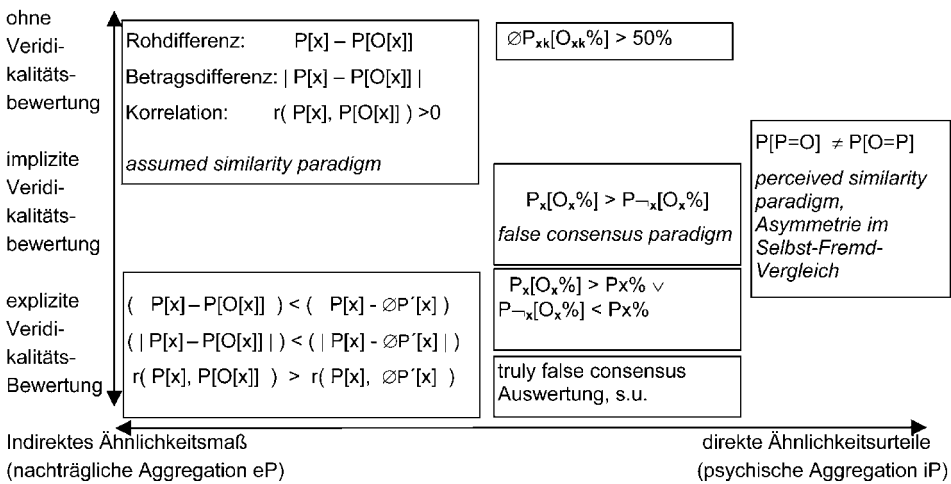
ohne Veridikalitätsbewertung

implizite Veridikalitätsbewertung

explizite Veridikalitäts-Bewertung

Rohdifferenz: $P[x] - P[O[x]]$

Betragsdifferenz: $| P[x] - P[O[x]] |$

Korrelation: $r( P[x], P[O[x]] ) > 0$

*assumed similarity paradigm*

$\varnothing P_{xk}[O_{xk}\%] > 50\%$

$P_x[O_x\%] > P_{\neg x}[O_x\%]$

*false consensus paradigm*

$P[P=O] \neq P[O=P]$

*perceived similarity paradigm, Asymmetrie im Selbst-Fremd-Vergleich*

$( P[x] - P[O[x]] ) < ( P[x] - \varnothing P'[x] )$

$( | P[x] - P[O[x]] | ) < ( | P[x] - \varnothing P'[x] | )$

$r( P[x], P[O[x]] ) > r( P[x], \varnothing P'[x] )$

$P_x[O_x\%] > Px\% \vee P_{\neg x}[O_x\%] < Px\%$

truly false consensus Auswertung, s.u.

Indirektes Ähnlichkeitsmaß (nachträgliche Aggregation eP)

direkte Ähnlichkeitsurteile (psychische Aggregation iP)